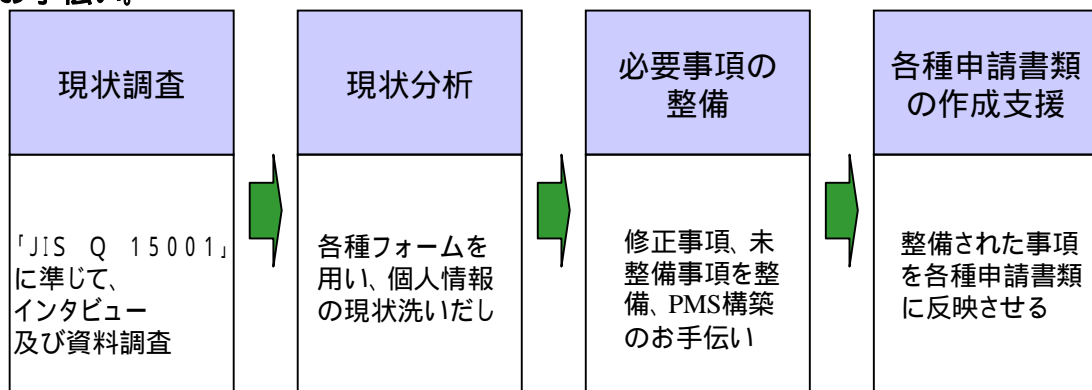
お手伝い。

現状調査

「JIS Q 15001」に準じて、インタビュー及び資料調査

現状分析

各種フォームを用い、個人情報の現状洗いだし

必要事項の整備

修正事項、未整備事項を整備、PMS構築のお手伝い

各種申請書類の作成支援

整備された事項を各種申請書類に反映させる